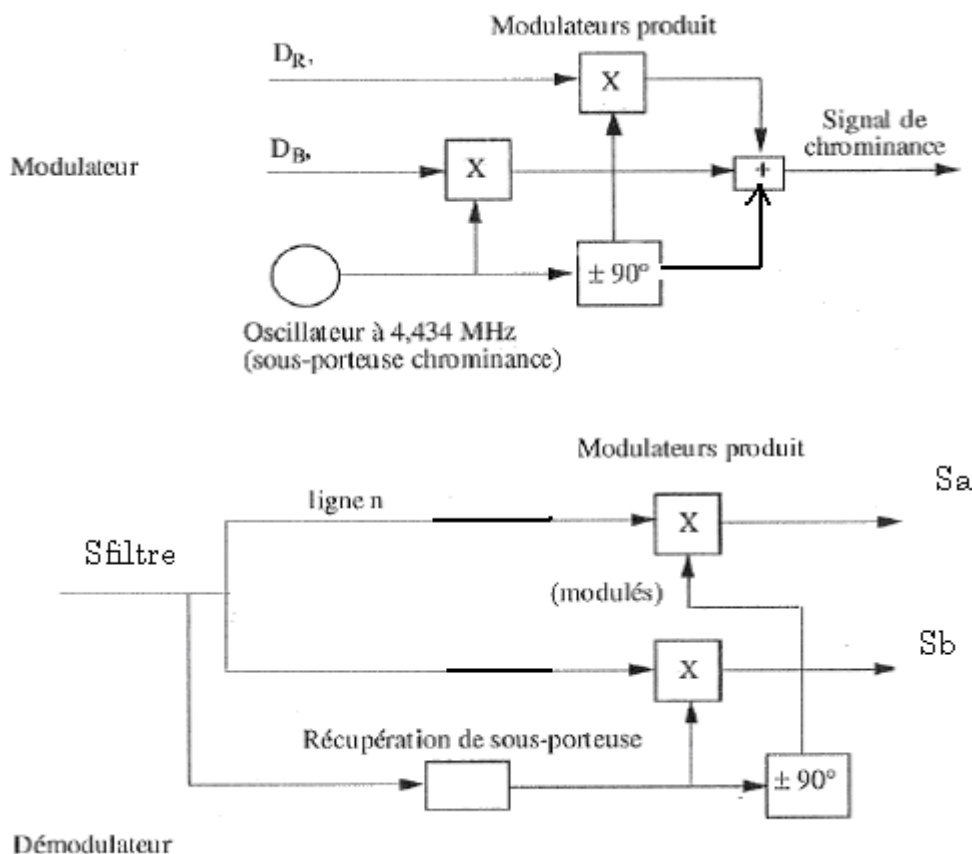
Modulateurs produit

$D_{R'}$

X

$D_{B'}$

Modulateur

X

Signal de chrominance

+

± 90°

Oscillateur à 4,434 MHz (sous-porteuse chrominance)

Modulateurs produit

ligne n

X

Sa

Sfiltre

(modulés)

X

Sb

Récupération de sous-porteuse

± 90°

Démodulateur